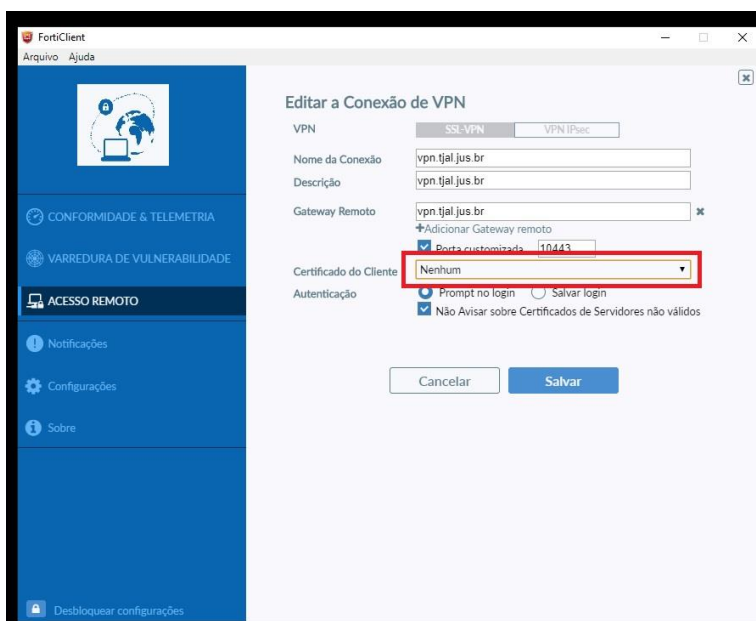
FortiClient
Arquivo Ajuda

CONFORMIDADE & TELEMETRIA
VARREDURA DE VULNERABILIDADE
ACESSO REMOTO
Notificações
Configurações
Sobre

Desbloquear configurações

Editar a Conexão de VPN

VPN SSL-VPN VPN IPsec
Nome da Conexão vpn.tjal.jus.br
Descrição vpn.tjal.jus.br
Gateway Remoto vpn.tjal.jus.br
+Adicionar Gateway remoto
Porta customizada 10443
Certificado do Cliente Nenhum
Autenticação Prompt no login Salvar login
Não Avisar sobre Certificados de Servidores não válidos

Cancelar Salvar